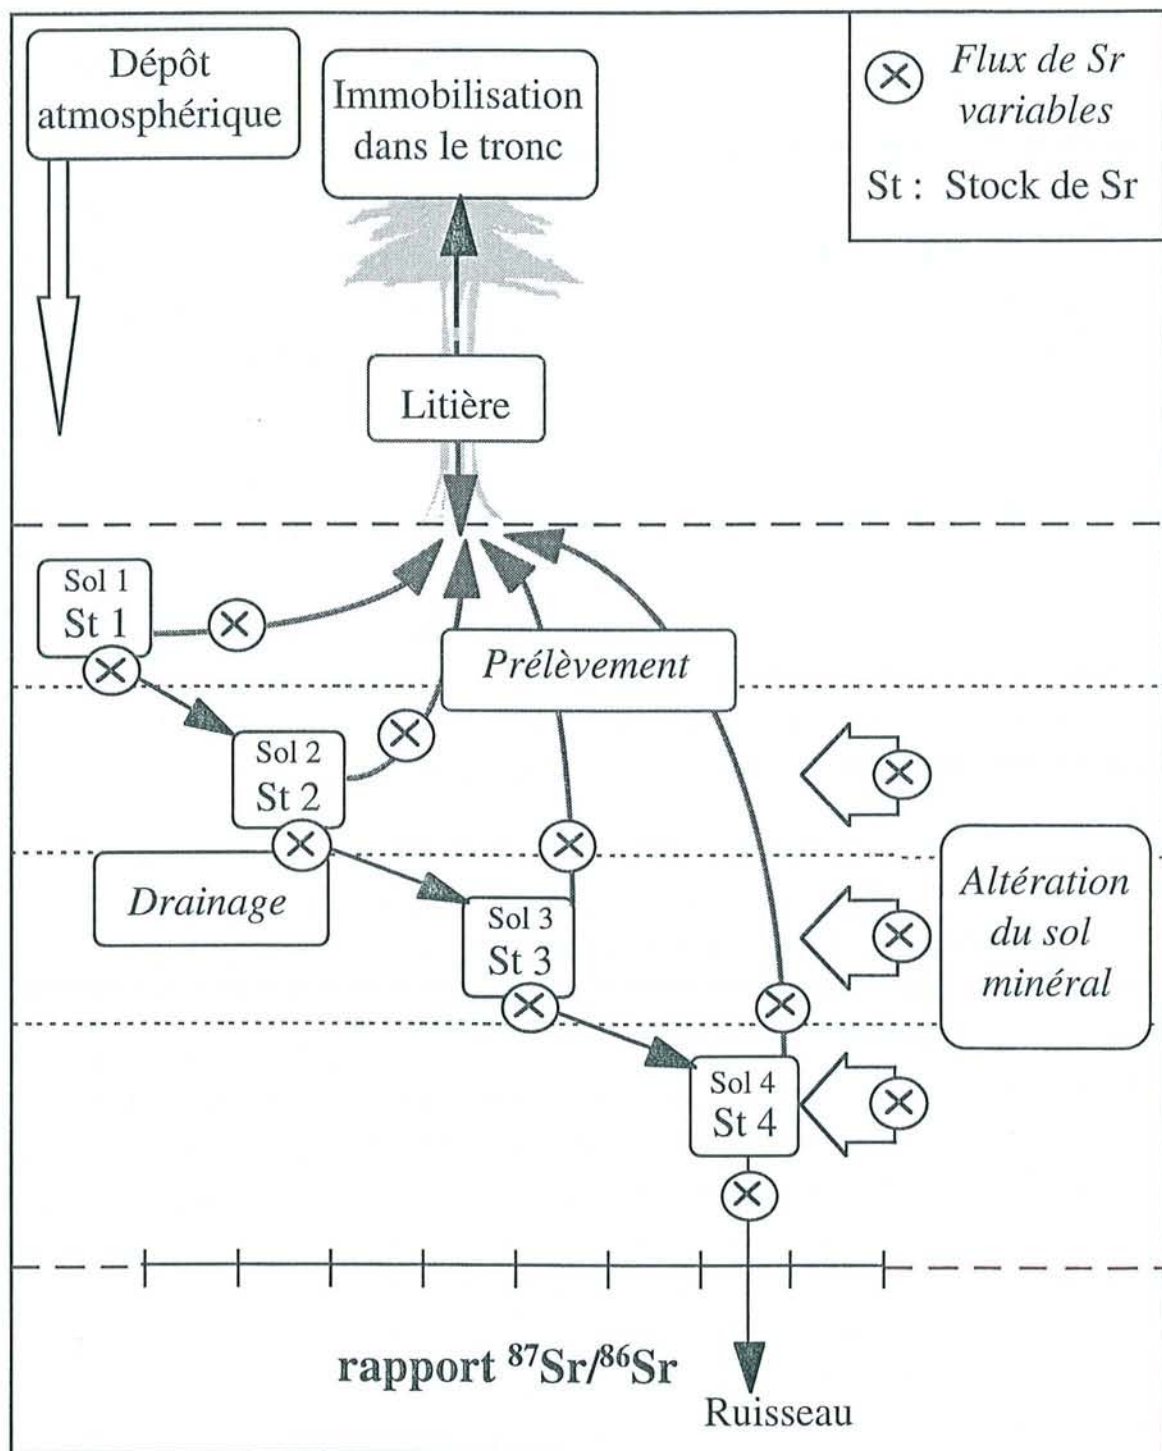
Dépôt atmosphérique

Immobilisation dans le tronc

$\otimes$ Flux de Sr variables

St : Stock de Sr

Litière

Sol 1
St 1

Prélèvement

Sol 2
St 2

Drainage

Sol 3
St 3

Altération du sol minéral

Sol 4
St 4

rapport $^{87}Sr/^{86}Sr$

Ruisseau